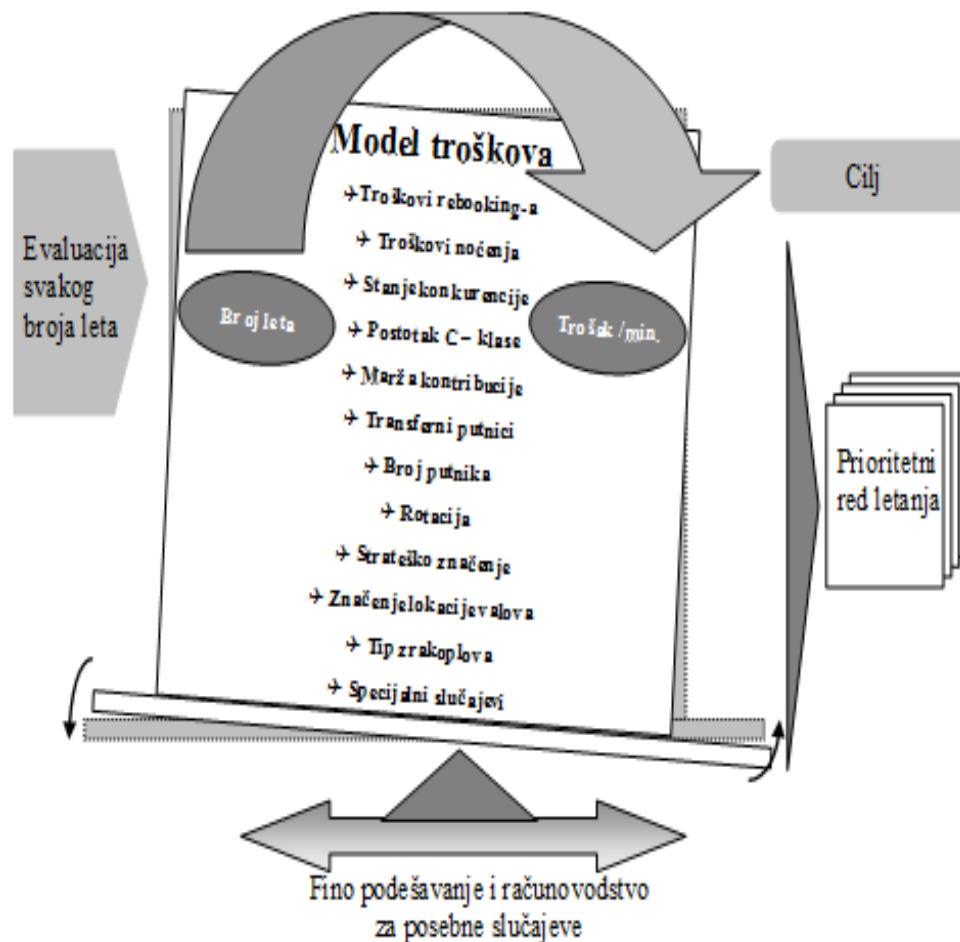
Model troškova

Evaluacija svakog broja leta

Cilj

Broj leta

Trošak /min.

→ Troškovi rebooking-a
→ Troškovi noćenja
→ Stanjekonkurencije
→ Postotak C – klase
→ Marža kontribucije
→ Transferni putnici
→ Broj putnika
→ Rotacija
→ Strateško značenje
→ Značenjelokacijevalova
→ Tip zrakoplova
→ Specijalni slučajevi

Prioritetni red letanja

Fino podešavanje i računovodstvo za posebne slučajeve